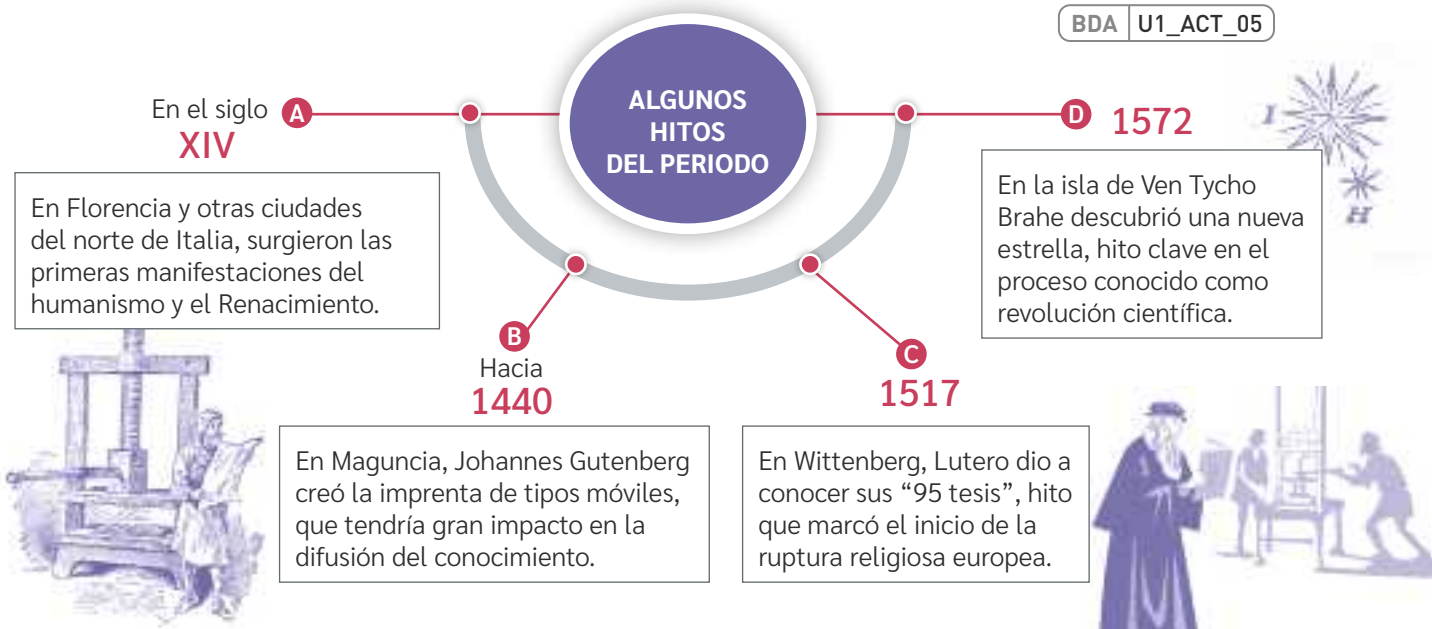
BDA | U1_ACT_05

ALGUNOS HITOS DEL PERIODO

A En el siglo XIV

En Florencia y otras ciudades del norte de Italia, surgieron las primeras manifestaciones del humanismo y el Renacimiento.

B Hacia 1440

En Maguncia, Johannes Gutenberg creó la imprenta de tipos móviles, que tendría gran impacto en la difusión del conocimiento.

C 1517

En Wittenberg, Lutero dio a conocer sus "95 tesis", hito que marcó el inicio de la ruptura religiosa europea.

D 1572

En la isla de Ven Tycho Brahe descubrió una nueva estrella, hito clave en el proceso conocido como revolución científica.

I

H